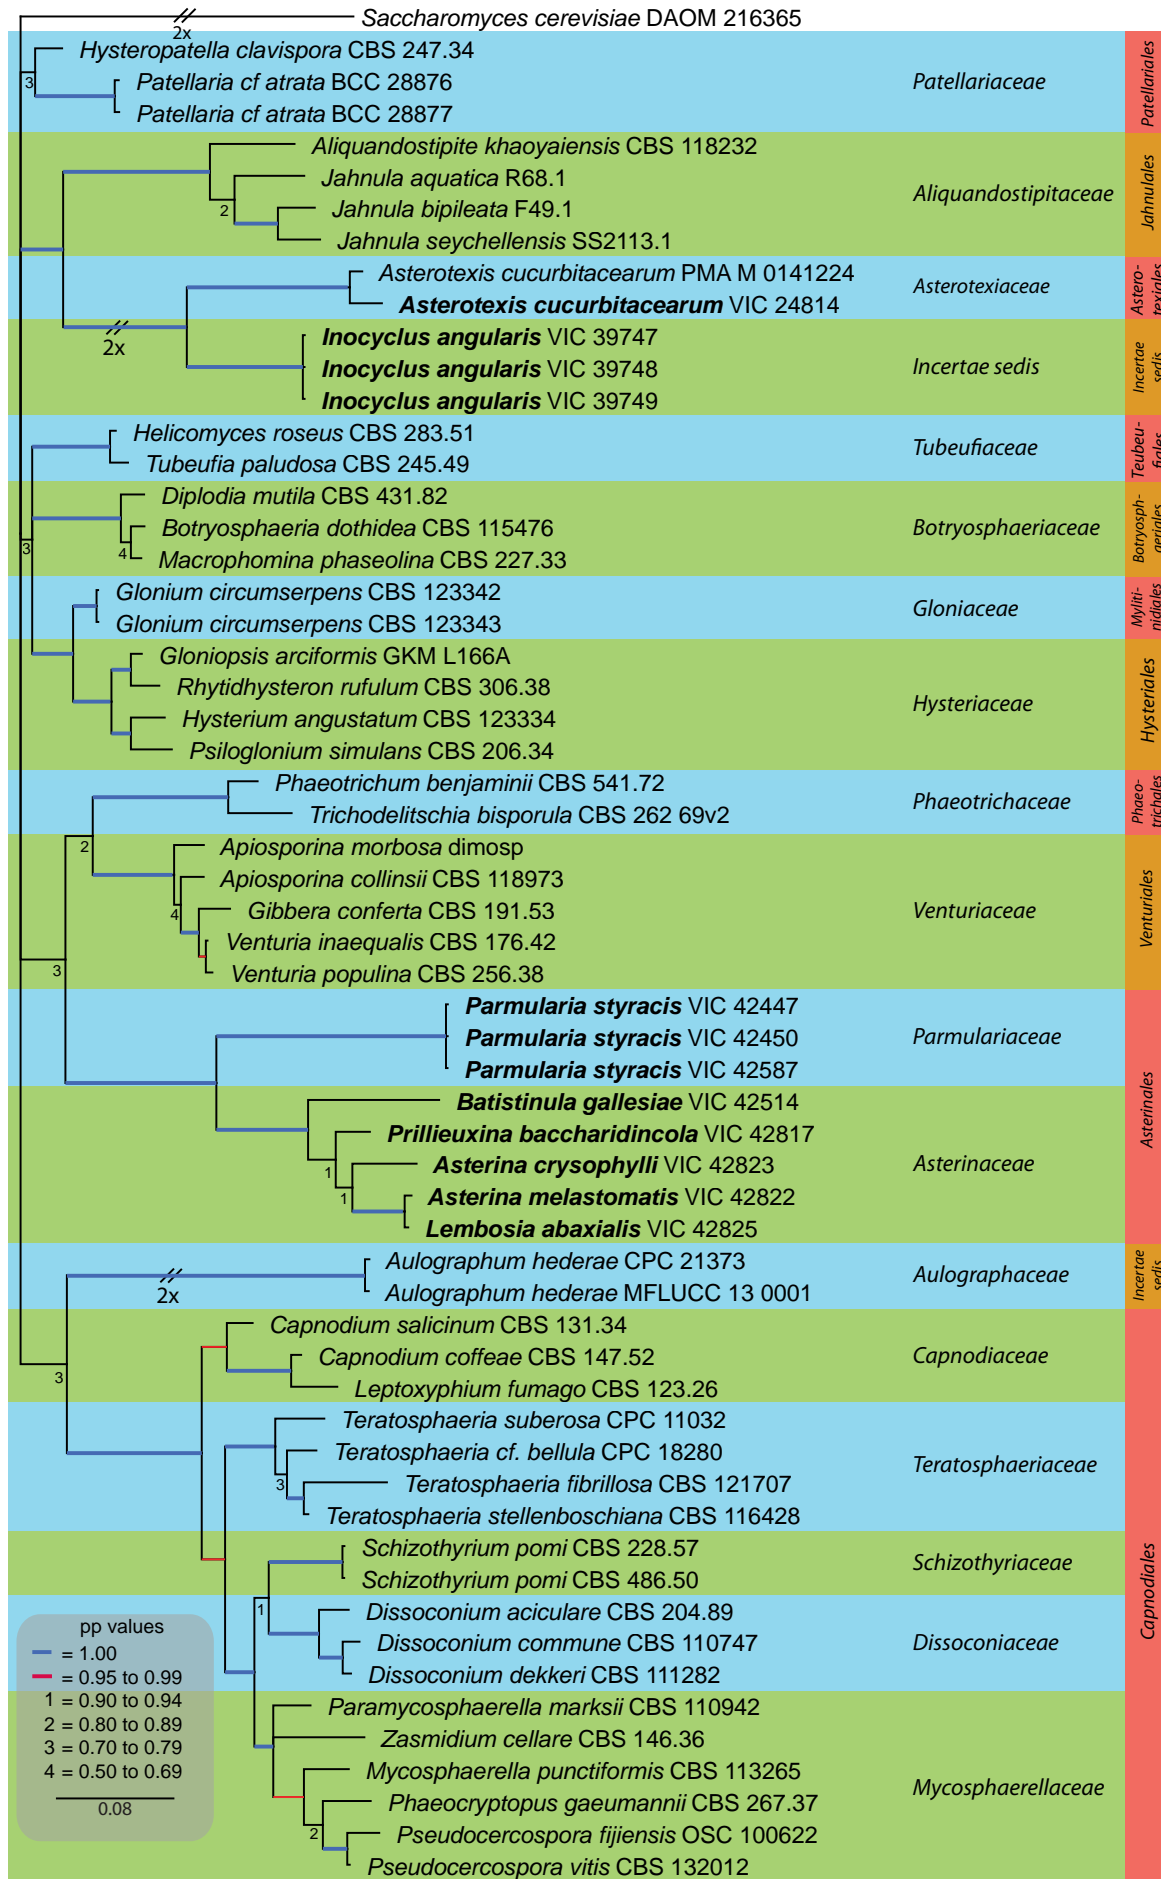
2x
Saccharomyces cerevisiae DAOM 216365
Hysteropatella clavispora CBS 247.34
3
Patellaria cf atrata BCC 28876
Patellaria cf atrata BCC 28877
Patellariaceae
Patellariales
Aliquandostipite khaoyaiensis CBS 118232
Jahnula aquatica R68.1
2
Jahnula bipileata F49.1
Jahnula seychellensis SS2113.1
Aliquandostipitaceae
Jahnulales
Asterotexis cucurbitacearum PMA M 0141224
Asterotexis cucurbitacearum VIC 24814
Asterotexiaceae
Astero-texiales
2x
Inocyclus angularis VIC 39747
Inocyclus angularis VIC 39748
Inocyclus angularis VIC 39749
Incertae sedis
Incertae sedis
Helicomyces roseus CBS 283.51
Tubeufia paludosa CBS 245.49
Tubeufiaceae
Teubeu-fiales
Diplodia mutila CBS 431.82
Botryosphaeria dothidea CBS 115476
3
4
Macrophomina phaseolina CBS 227.33
Botryosphaeriaceae
Botryosph-aeriales
Glonium circumserpens CBS 123342
Glonium circumserpens CBS 123343
Gloniaceae
Myliti-nidiales
Gloniopsis arciformis GKM L166A
Rhytidhysteron rufulum CBS 306.38
Hysterium angustatum CBS 123334
Psiloglonium simulans CBS 206.34
Hysteriaceae
Hysteriales
Phaeotrichum benjaminii CBS 541.72
Trichodelitschia bisporula CBS 262 69v2
Phaeotrichaceae
Phaeo-trichales
2
Apiosporina morbosa dimosp
Apiosporina collinsii CBS 118973
4
Gibbera conferta CBS 191.53
Venturia inaequalis CBS 176.42
Venturia populina CBS 256.38
Venturiaceae
Venturiales
3
Parmularia styracis VIC 42447
Parmularia styracis VIC 42450
Parmularia styracis VIC 42587
Parmulariaceae
Batistinula gallesiae VIC 42514
Prillieuxina baccharidincola VIC 42817
1
Asterina crysophylli VIC 42823
1
Asterina melastomatis VIC 42822
Lembosia abaxialis VIC 42825
Asterinaceae
Asterinales
2x
Aulographum hederae CPC 21373
Aulographum hederae MFLUCC 13 0001
Aulographaceae
Incertae sedis
Capnodium salicinum CBS 131.34
Capnodium coffeae CBS 147.52
3
Leptoxyphium fumago CBS 123.26
Capnodiaceae
Teratosphaeria suberosa CPC 11032
Teratosphaeria cf. bellula CPC 18280
3
Teratosphaeria fibrillosa CBS 121707
Teratosphaeria stellenboschiana CBS 116428
Teratosphaeriaceae
Schizothyrium pomi CBS 228.57
Schizothyrium pomi CBS 486.50
Schizothyriaceae
1
Dissoconium aciculare CBS 204.89
Dissoconium commune CBS 110747
Dissoconium dekkeri CBS 111282
Dissoconiaceae
pp values
= 1.00
= 0.95 to 0.99
1 = 0.90 to 0.94
2 = 0.80 to 0.89
3 = 0.70 to 0.79
4 = 0.50 to 0.69
0.08
Paramycosphaerella marksii CBS 110942
Zasmidium cellare CBS 146.36
Mycosphaerella punctiformis CBS 113265
Phaeocryptopus gaeumannii CBS 267.37
2
Pseudocercospora fijiensis OSC 100622
Pseudocercospora vitis CBS 132012
Mycosphaerellaceae
Capnodiales